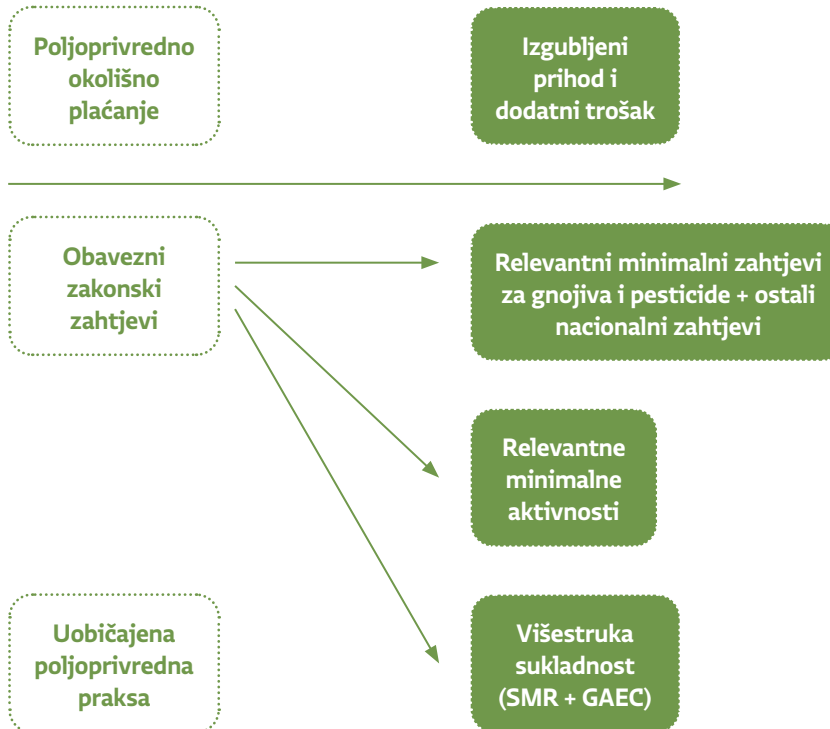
Poljoprivredno okolišno plaćanje

Izgubljeni prihod i dodatni trošak

Obavezni zakonski zahtjevi

Relevantni minimalni zahtjevi za gnojiva i pesticide + ostali nacionalni zahtjevi

Relevantne minimalne aktivnosti

Uobičajena poljoprivredna praksa

Višestruka sukladnost (SMR + GAEC)